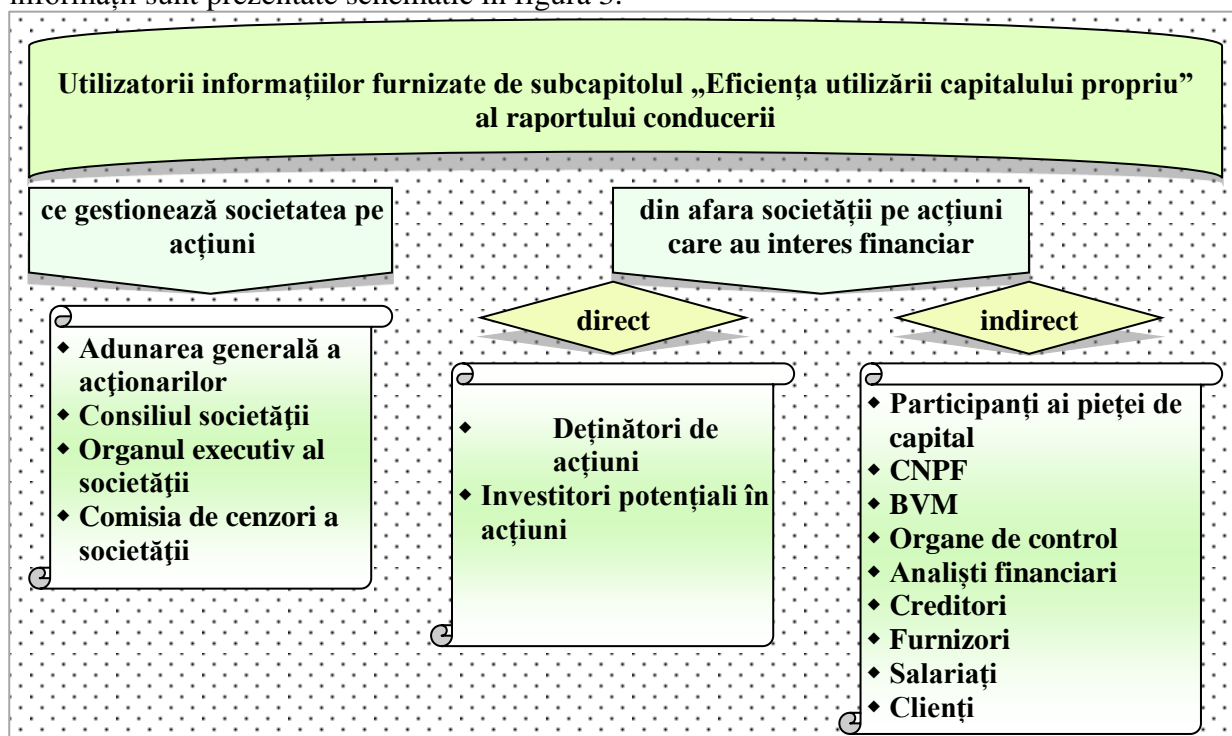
informații sunt prezentate schematic în figura 3.

Utilizatorii informațiilor furnizate de subcapitolul „Eficiența utilizării capitalului propriu” al raportului conducerii

ce gestionează societatea pe acțiuni

din afara societății pe acțiuni care au interes financiar

direct

indirect

- Adunarea generală a acționarilor
- Consiliul societății
- Organul executiv al societății
- Comisia de cenzori a societății

- Deținători de acțiuni
- Investitori potențiali în acțiuni

- Participanți ai pieței de capital
- CNPF
- BVM
- Organe de control
- Analiști financiari
- Creditori
- Furnizori
- Salariați
- Clienți